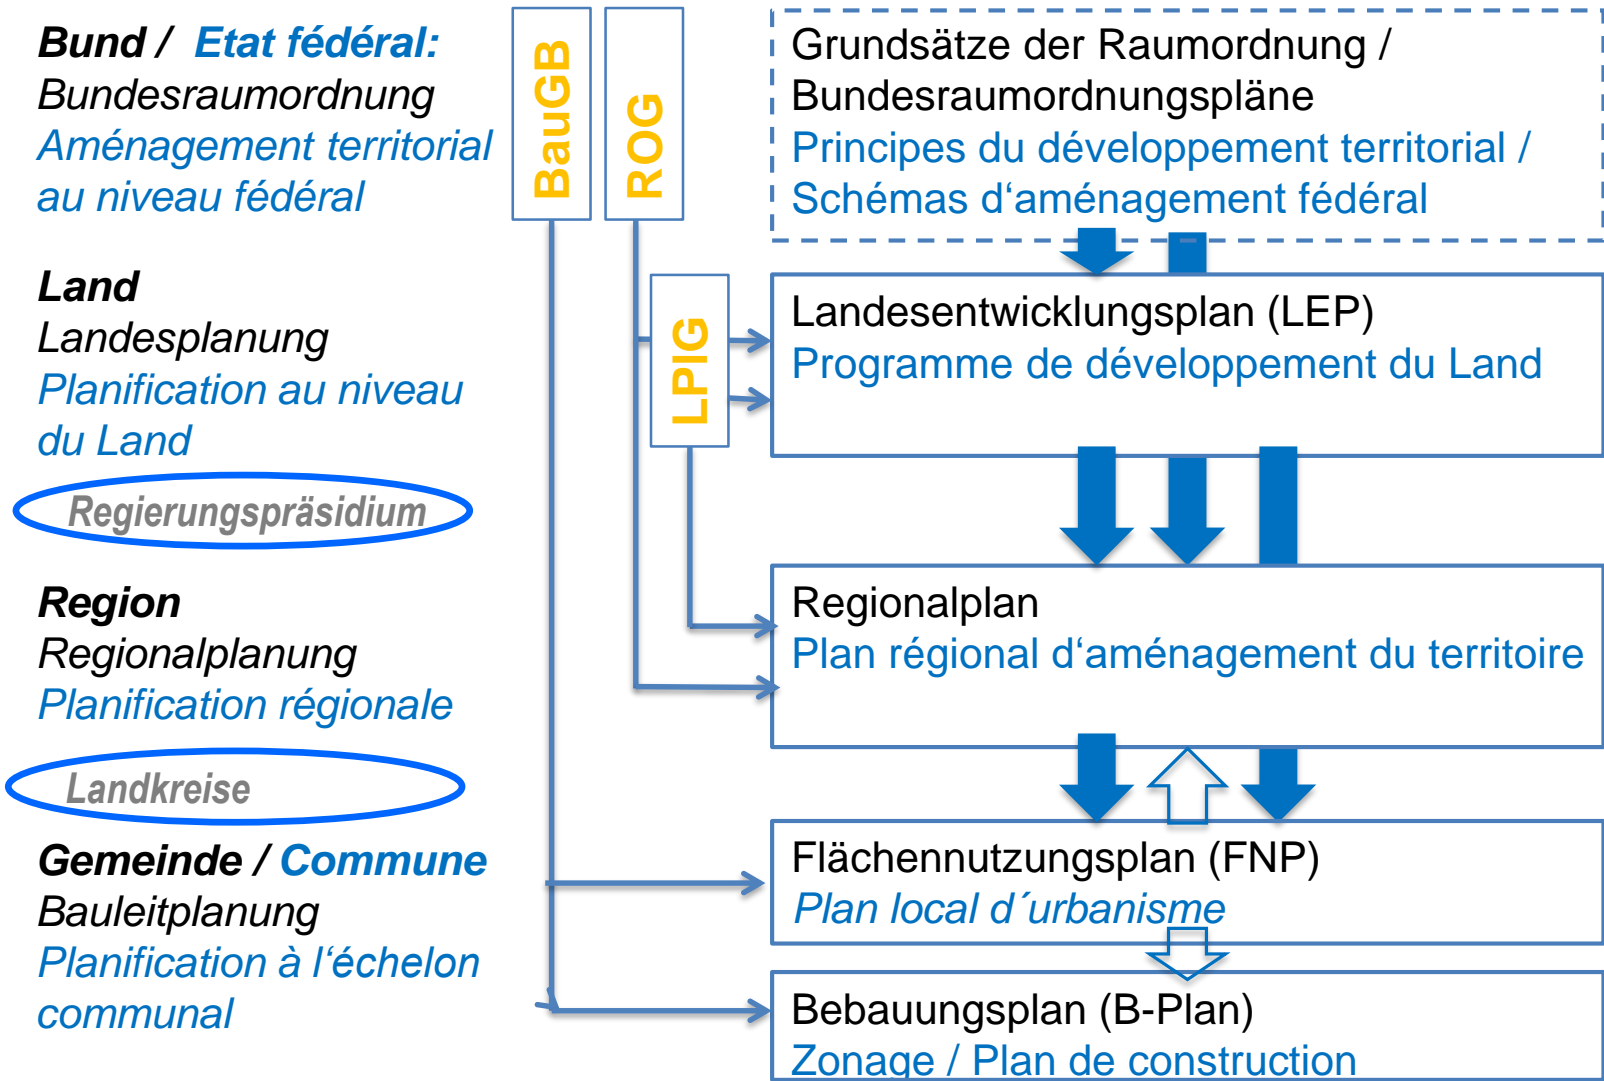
Bund / Etat fédéral:
Bundesraumordnung
Aménagement territorial au niveau fédéral

Land
Landesplanung
Planification au niveau du Land

Regierungspräsidium

Region
Regionalplanung
Planification régionale

Landkreise

Gemeinde / Commune
Bauleitplanung
Planification à l'échelon communal

BauGB

ROG

LPlG

Grundsätze der Raumordnung / Bundesraumordnungspläne
Principes du développement territorial / Schémas d'aménagement fédéral

Landesentwicklungsplan (LEP)
Programme de développement du Land

Regionalplan
Plan régional d'aménagement du territoire

Flächennutzungsplan (FNP)
Plan local d´urbanisme

Bebauungsplan (B-Plan)
Zonage / Plan de construction